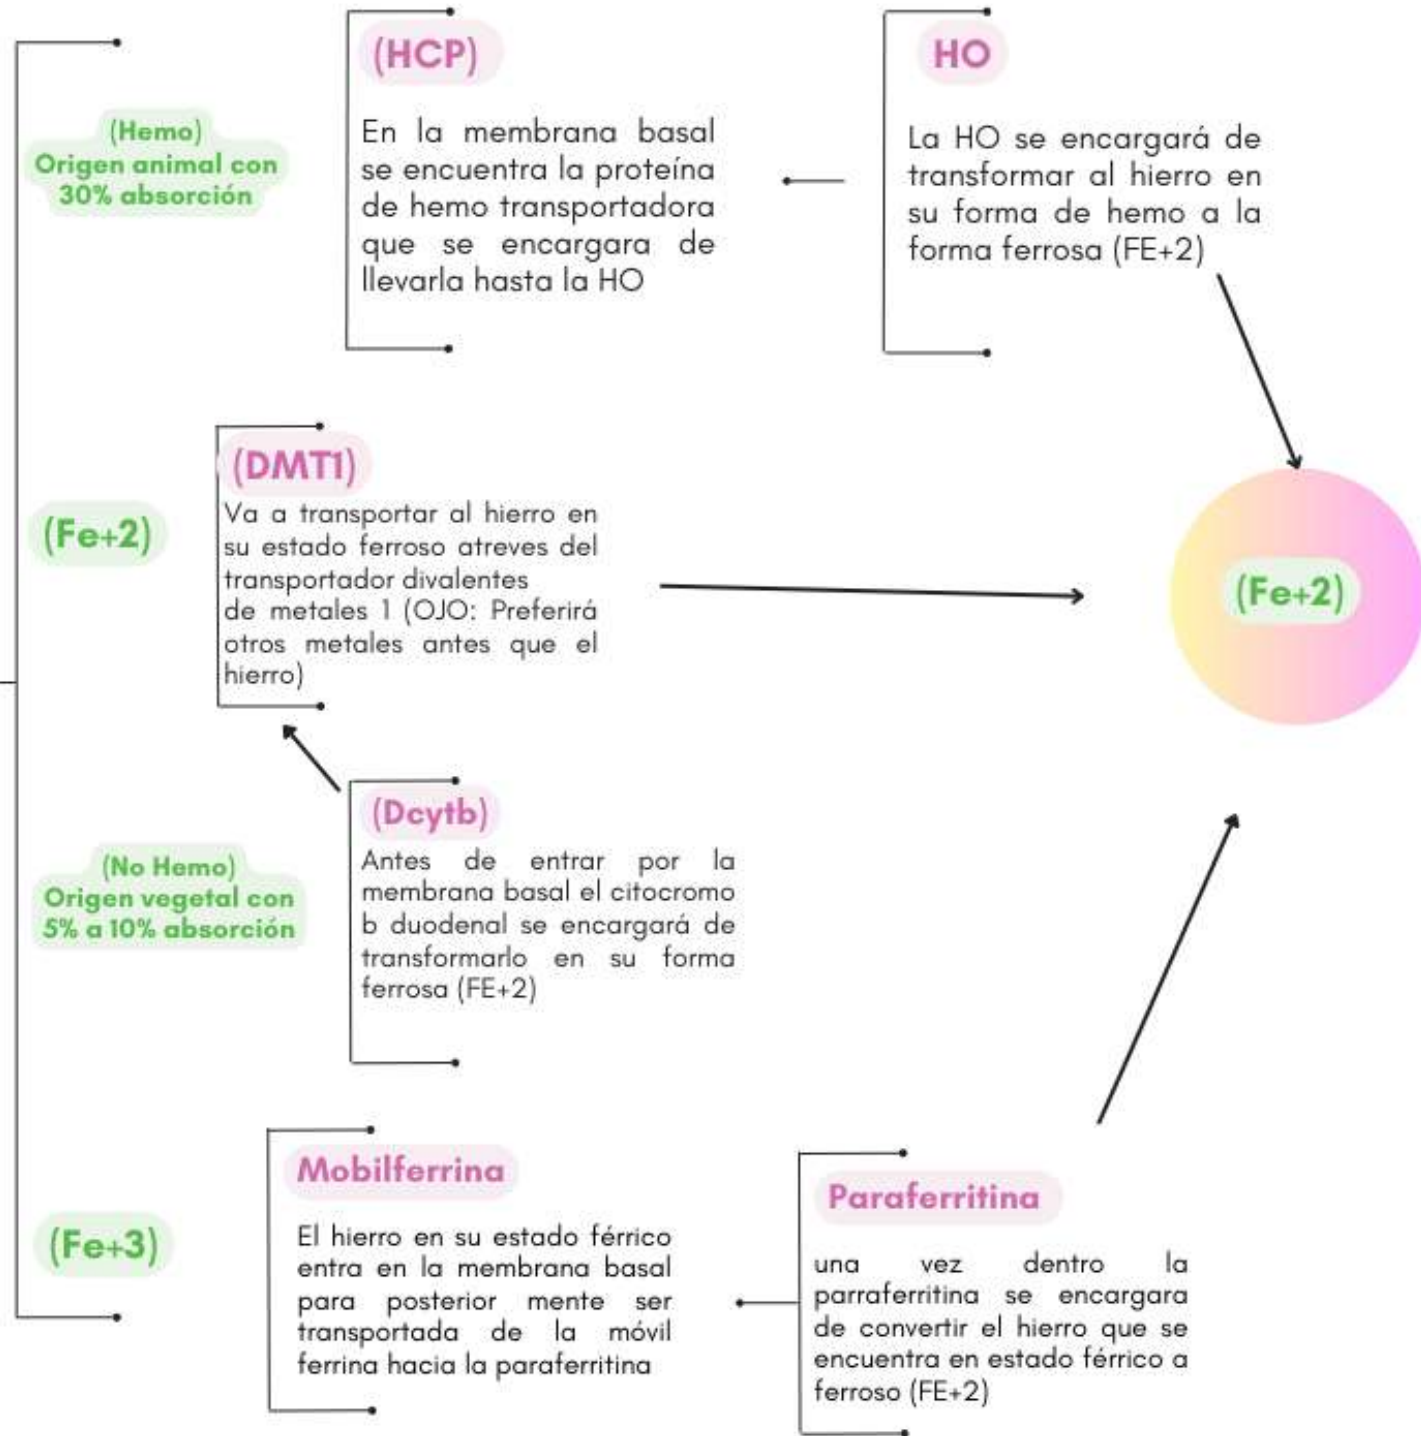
(Hemo)
Origen animal con 30% absorción

(HCP)

En la membrana basal se encuentra la proteína de hemo transportadora que se encargara de llevarla hasta la HO

HO

La HO se encargará de transformar al hierro en su forma de hemo a la forma ferrosa (FE+2)

(Fe+2)

(DMT1)

Va a transportar al hierro en su estado ferroso atreves del transportador divalentes de metales 1 (OJO: Preferirá otros metales antes que el hierro)

(Fe+2)

(No Hemo)
Origen vegetal con 5% a 10% absorción

(Dcytb)

Antes de entrar por la membrana basal el citocromo b duodenal se encargará de transformarlo en su forma ferrosa (FE+2)

(Fe+3)

Mobilferrina

El hierro en su estado férrico entra en la membrana basal para posterior mente ser transportada de la móvil ferrina hacia la paraferritina

Paraferritina

una vez dentro la parraferritina se encargara de convertir el hierro que se encuentra en estado férrico a ferroso (FE+2)